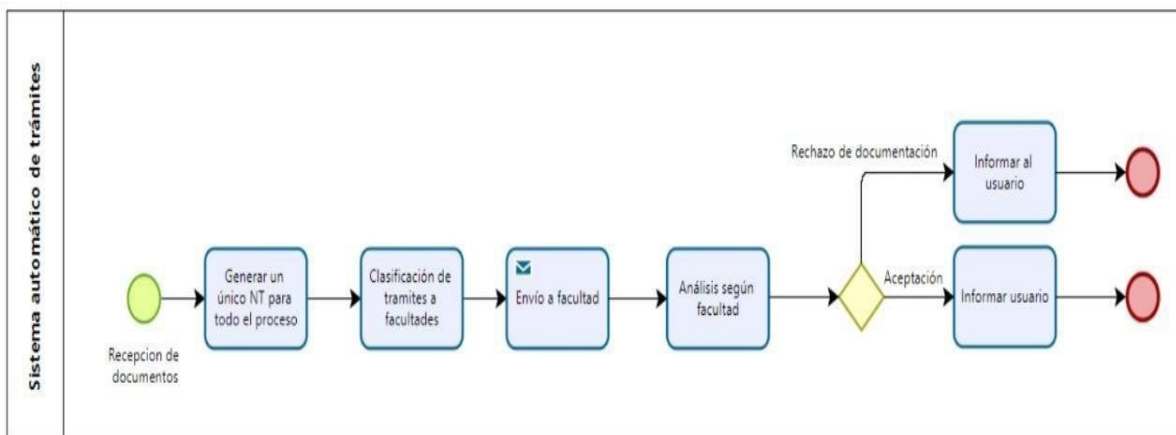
Sistema automático de trámites

Recepcion de documentos

Generar un único NT para todo el proceso

Clasificación de tramites a facultades

Envío a facultad

Análisis según facultad

Rechazo de documentación

Informar al usuario

Aceptación

Informar usuario